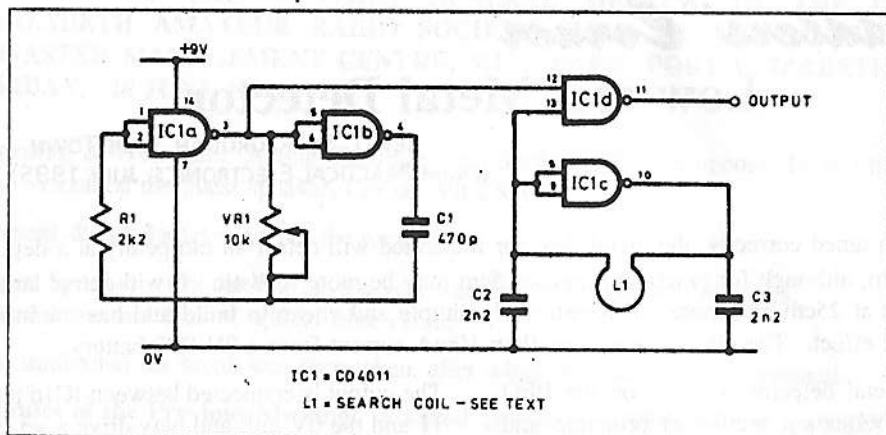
+9V

IC1a

1

2

14

7

3

IC1b

5

6

4

R1
2k2

VR1
10k

C1
470p

0V

IC1d

12

13

11

OUTPUT

IC1c

8

9

10

C2
2n2

L1

C3
2n2

IC1 = CD4011

L1 = SEARCH COIL - SEE TEXT

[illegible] Detector

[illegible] PRACTICAL ELECTRONICS, July 1985

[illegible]